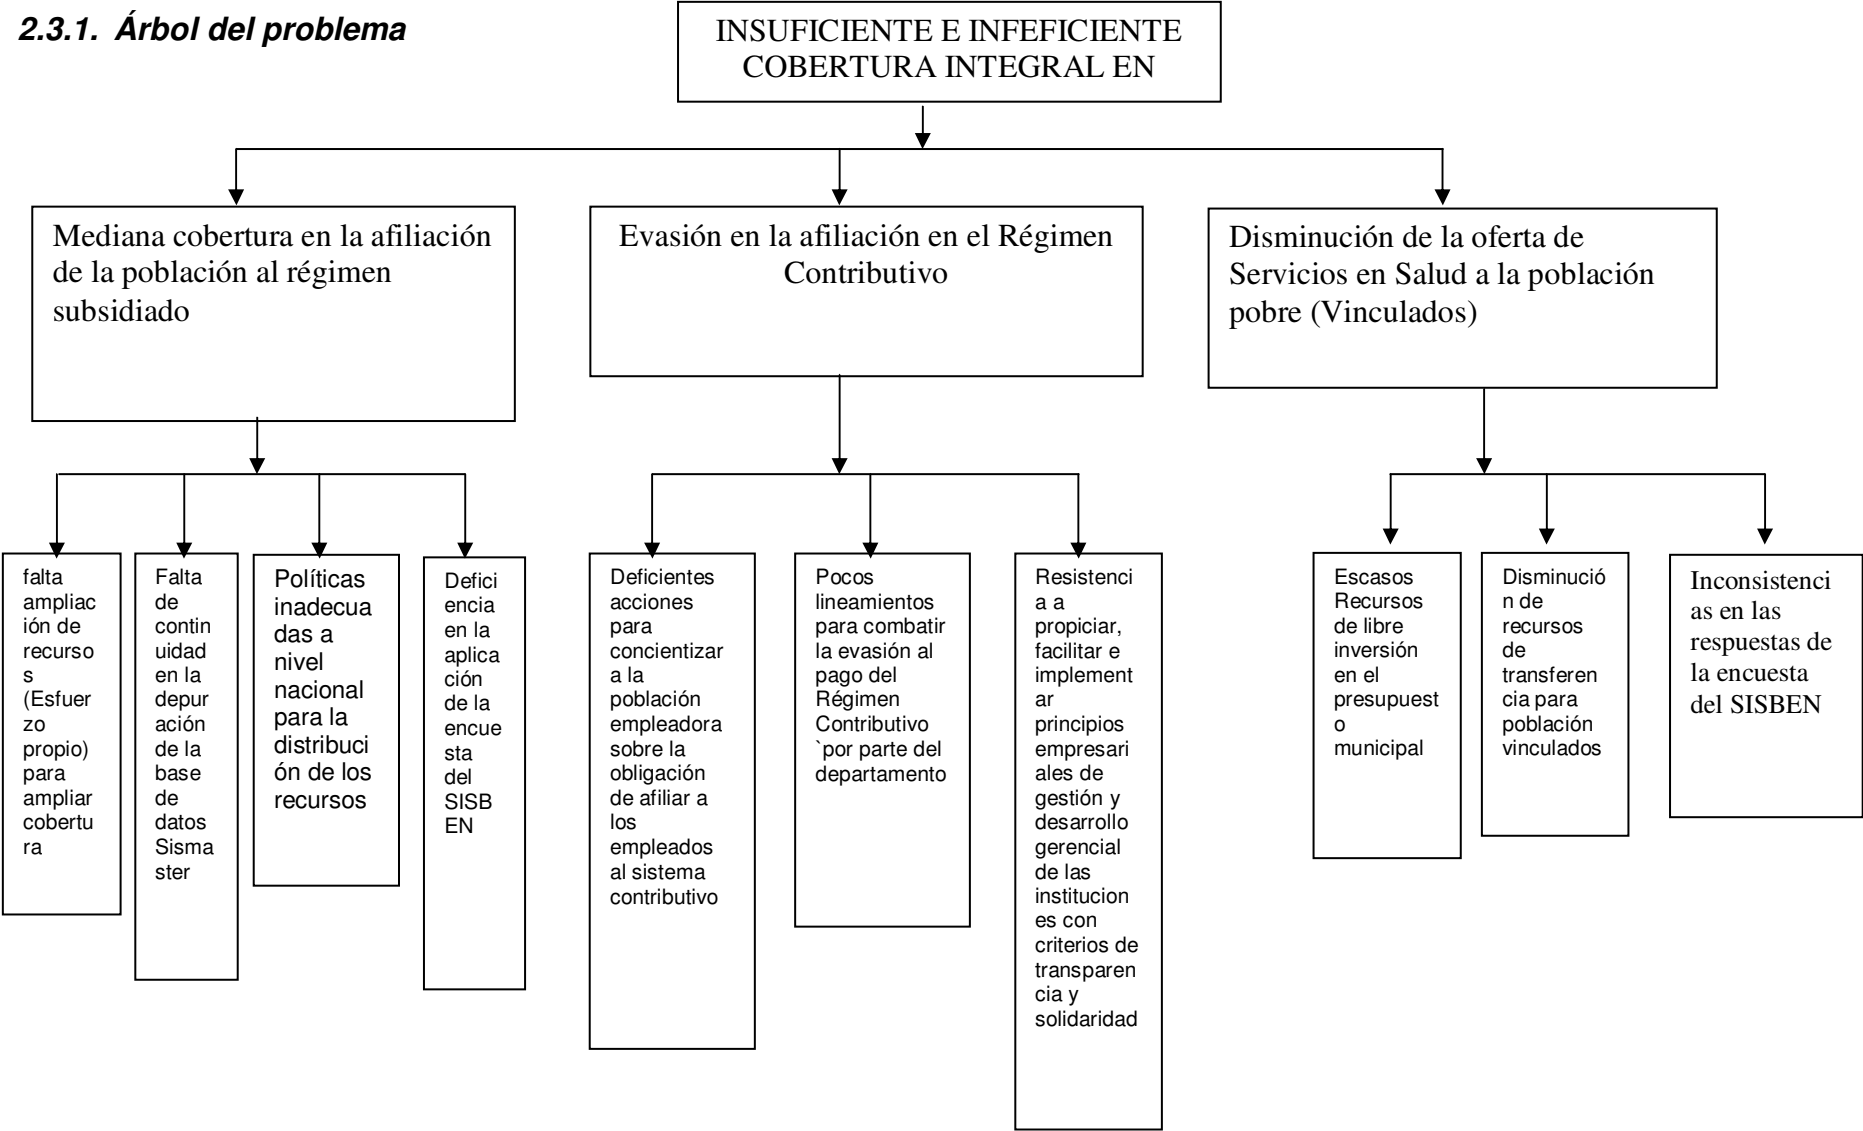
2.3.1. Árbol del problema

INSUFICIENTE E INFEFICIENTE COBERTURA INTEGRAL EN

Mediana cobertura en la afiliación de la población al régimen subsidiado

Evasión en la afiliación en el Régimen Contributivo

Disminución de la oferta de Servicios en Salud a la población pobre (Vinculados)

falta ampliación de recursos (Esfuerzo propio) para ampliar cobertura

Falta de continuidad en la depuración de la base de datos Sismaster

Políticas inadecuadas a nivel nacional para la distribución de los recursos

Deficiencia en la aplicación de la encuesta del SISBEN

Deficientes acciones para concientizar a la población empleadora sobre la obligación de afiliar a los empleados al sistema contributivo

Pocos lineamientos para combatir la evasión al pago del Régimen Contributivo `por parte del departamento

Resistencia a propiciar, facilitar e implementar principios empresariales de gestión y desarrollo gerencial de las instituciones con criterios de transparencia y solidaridad

Escasos Recursos de libre inversión en el presupuesto municipal

Disminución de recursos de transferencia para población vinculados

Inconsistencias en las respuestas de la encuesta del SISBEN